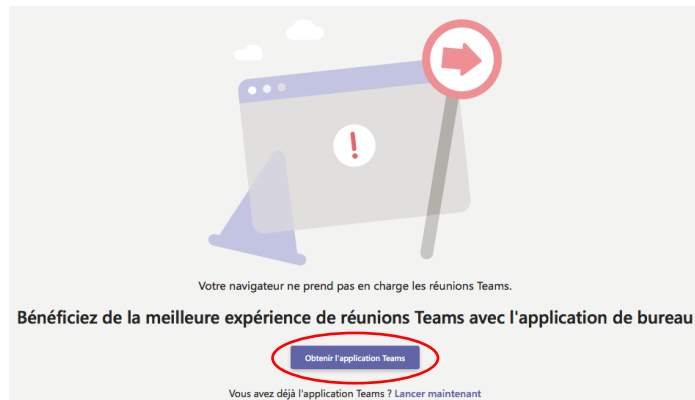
Votre navigateur ne prend pas en charge les réunions Teams.

Bénéficiez de la meilleure expérience de réunions Teams avec l'application de bureau

Obtenir l'application Teams

Vous avez déjà l'application Teams ? Lancer maintenant